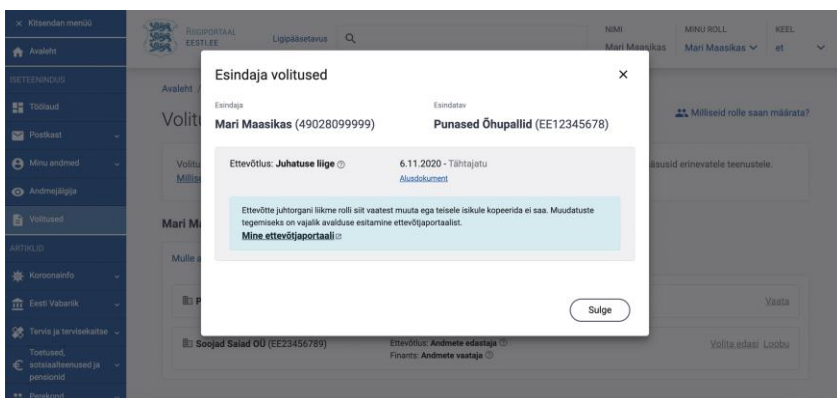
× Kitsendan menüü

Avaleht

EETEENINDUS

Töölaud

Postkast

Minu andmed

Andmejälgija

Volitused

ARTIKLID

Koroonainfo

Eesti Vabariik

Tervis ja tervisekaitse

Toetused, sotsiaalteenused ja pensionid

Perekond

RIIGIPORTAAL EESTI.EE

Ligipääsetavus

NIMI Mari Maasikas

MINU ROLL Mari Maasikas

KEEL et

Avaleht /

Volit

Milliseid rolle saan määrata?

Volitu

Millis

õigusid erinevatele teenustele.

Mari Ma

Mulle a

P

Vaata

Soojad Saiad OÜ (EE23456789)

Ettevõtlus: Andmete edastaja

Finants: Andmete vaataja

Volita edasi Loobu

Esindaja volitused

×

Esindaja

Mari Maasikas (49028099999)

Esindatav

Punased Õhupallid (EE12345678)

Ettevõtlus: Juhatuse liige

6.11.2020 - Tähtajatu

Alusdokument

Ettevõtte juhtorgani liikme rolli siit vaatest muuta ega teisele isikule kopeerida ei saa. Muudatuste tegemiseks on vajalik avalduse esitamine ettevõtjaportaalist.

Mine ettevõtjaportaali

Sulge